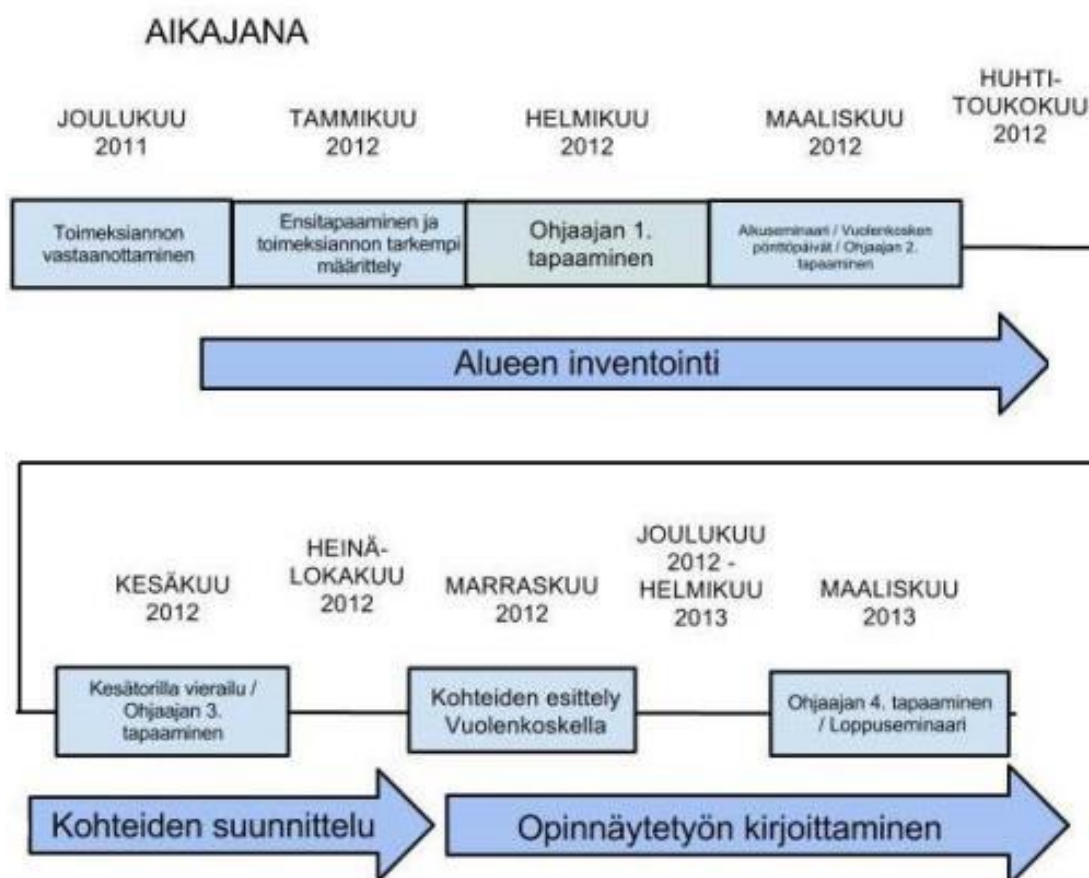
AIKAJANA

JOULUKUU 2011

TAMMIKUU 2012

HELMIKUU 2012

MAALISKUU 2012

HUHTI-TOUKOKUU 2012

Toimeksiannon vastaanottaminen

Ensitapaaminen ja toimeksiannon tarkempi määrittely

Ohjaajan 1. tapaaminen

Alkuseminaari / Vuolenkosken pönttöpäivät / Ohjaajan 2. tapaaminen

Alueen inventointi

KESÄKUU 2012

HEINÄ-LOKAKUU 2012

MARRASKUU 2012

JOULUKUU 2012 - HELMIKUU 2013

MAALISKUU 2013

Kesätorilla vierailu / Ohjaajan 3. tapaaminen

Kohteiden esittely Vuolenkoskella

Ohjaajan 4. tapaaminen / Loppuseminaari

Kohteiden suunnittelu

Opinnäytetyön kirjoittaminen